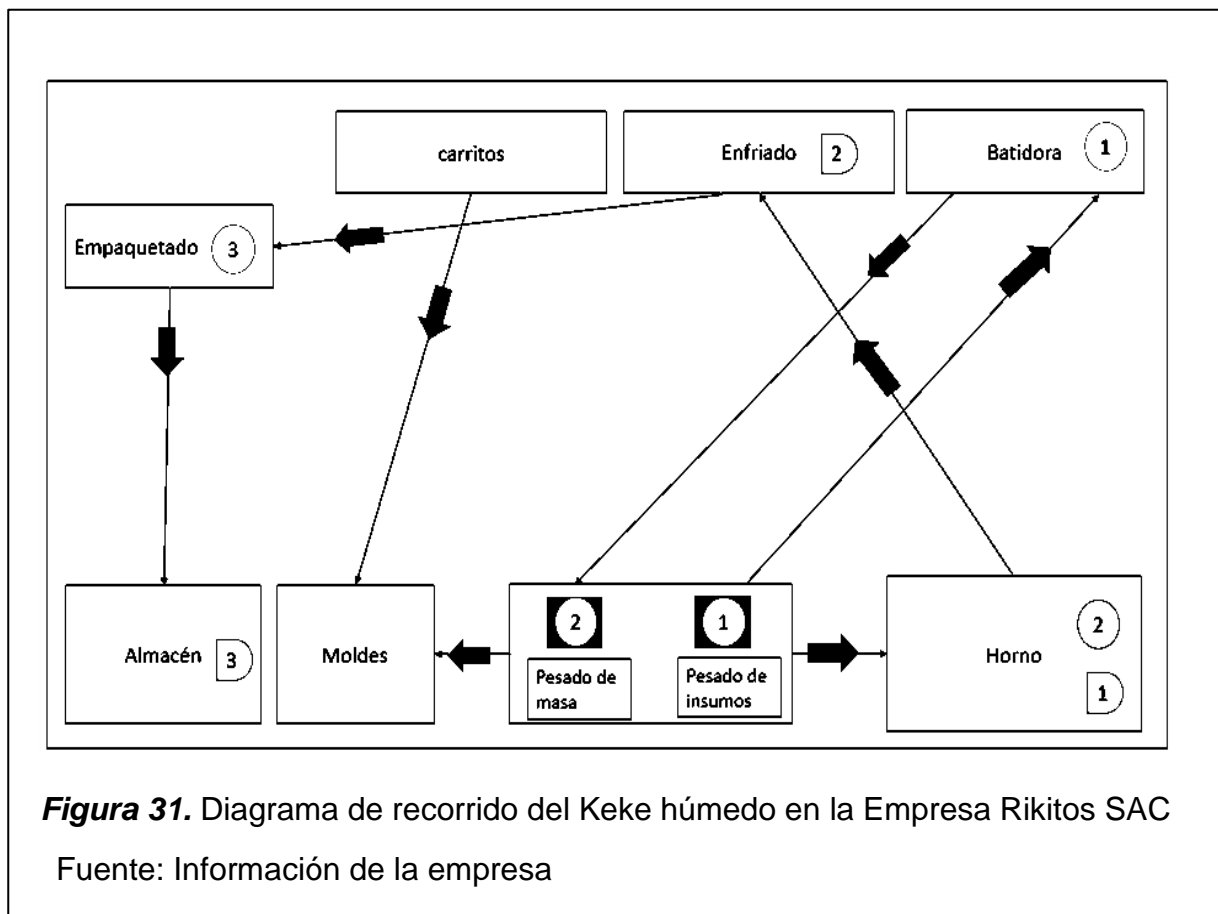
carritos

Enfriado 2

Batidora 1

Empaquetado 3

Almacén 3

Moldes

2

1

Pesado de masa

Pesado de insumos

Horno 2

1

***Figura 31.*** Diagrama de recorrido del Keke húmedo en la Empresa Rikitos SAC

Fuente: Información de la empresa